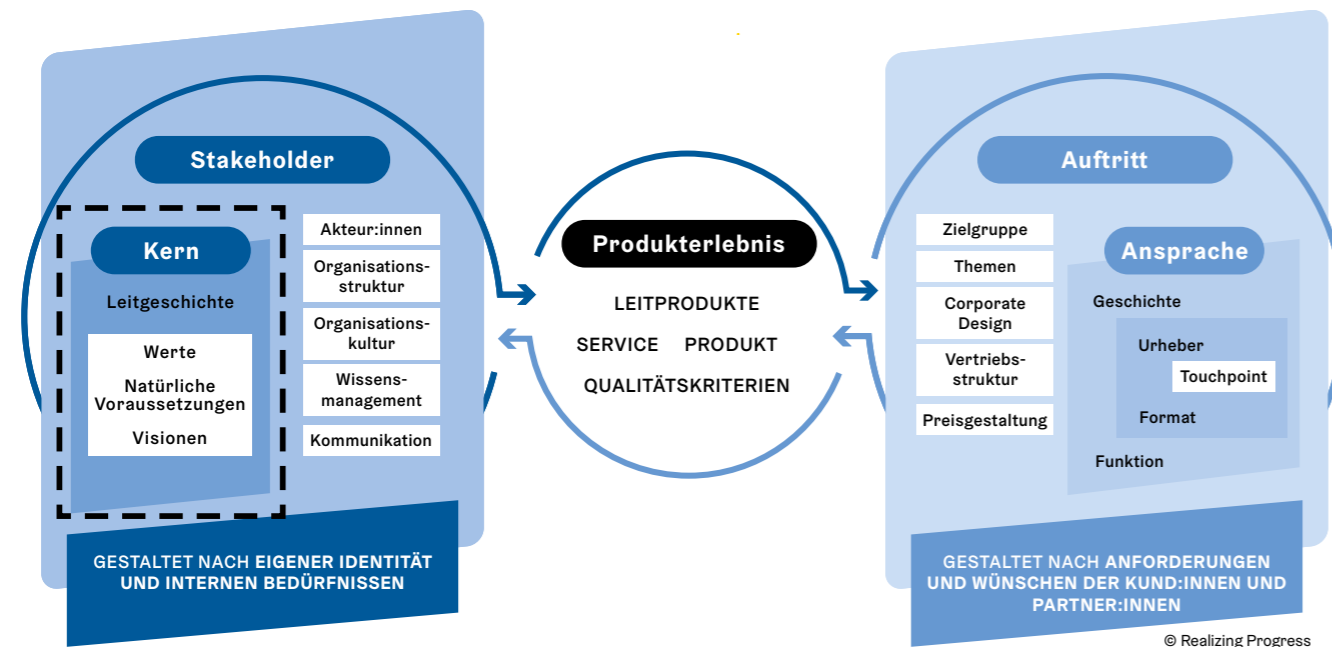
Stakeholder

Kern

Leitgeschichte

Werte

Natürliche Voraussetzungen

Visionen

Akteur:innen

Organisationsstruktur

Organisationskultur

Wissensmanagement

Kommunikation

GESTALTET NACH EIGENER IDENTITÄT UND INTERNEN BEDÜRFNISSEN

Produkterlebnis

LEITPRODUKTE

SERVICE PRODUKT

QUALITÄTSKRITERIEN

Auftritt

Zielgruppe

Themen

Corporate Design

Vertriebsstruktur

Preisgestaltung

Ansprache

Geschichte

Urheber

Touchpoint

Format

Funktion

GESTALTET NACH ANFORDERUNGEN UND WÜNSCHEN DER KUND:INNEN UND PARTNER:INNEN

© Realizing Progress